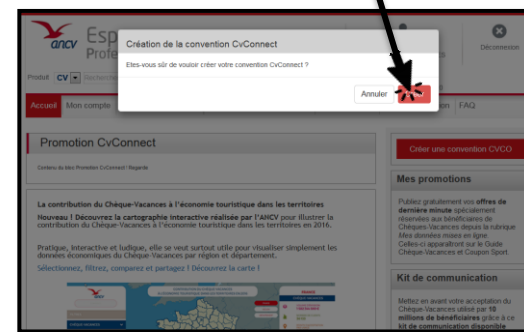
ancv Esp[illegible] Profe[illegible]

Déconnexion

Création de la convention CvConnect

Etes-vous sûr de vouloir créer votre convention CvConnect ?

Annuler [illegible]

Produit CV Recherche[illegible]

Accueil Mon compte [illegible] FAQ

Promotion CvConnect

Contenu du bloc Promotion CvConnect / Regarde

Créer une convention CVCO

Mes promotions

Publiez gratuitement vos offres de dernière minute spécialement réservées aux bénéficiaires de Chèques-Vacances depuis la rubrique Mes données mises en ligne. Celles-ci apparaîtront sur le Guide Chèques-Vacances et Coupon Sport.

La contribution du Chèque-Vacances à l'économie touristique dans les territoires

Nouveau ! Découvrez la cartographie interactive réalisée par l'ANCV pour illustrer la contribution du Chèque-Vacances à l'économie touristique dans les territoires en 2016.

Pratique, interactive et ludique, elle se veut surtout utile pour visualiser simplement les données économiques du Chèque-Vacances par région et département.

Sélectionnez, filtrez, comparez et partagez ! Découvrez la carte !

Kit de communication

Mettez en avant votre acceptation du Chèque-Vacances utilisé par 10 millions de bénéficiaires grâce à ce kit de communication disponible